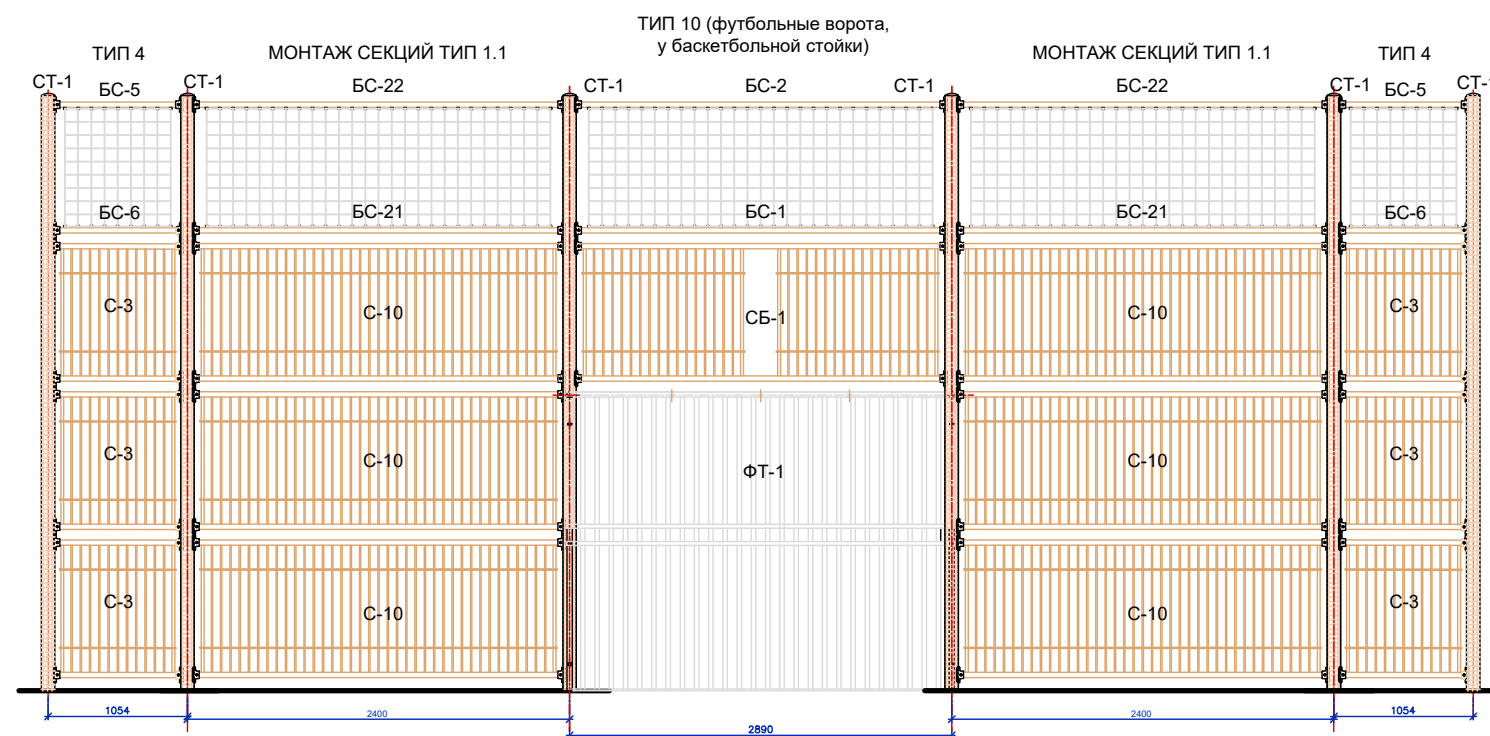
ТИП 4

МОНТАЖ СЕКЦИЙ ТИП 1.1

ТИП 10 (футбольные ворота, у баскетбольной стойки)

МОНТАЖ СЕКЦИЙ ТИП 1.1

ТИП 4

СТ-1 БС-5 СТ-1 БС-22 СТ-1 БС-2 СТ-1 БС-22 СТ-1 БС-5 СТ-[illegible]

БС-6 БС-21 БС-1 БС-21 БС-6

С-3 С-10 СБ-1 С-10 С-3

С-3 С-10 ФТ-1 С-10 С-3

С-3 С-10 С-10 С-3

1054 2400 2890 2400 1054